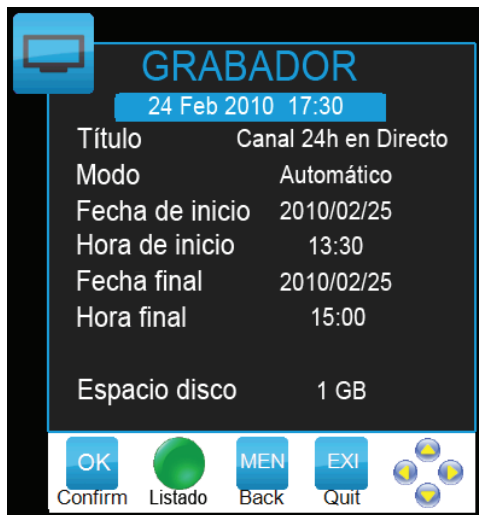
GRABADOR

24 Feb 2010 17:30

| | |
|---|---|
| Título | Canal 24h en Directo |
| Modo | Automático |
| Fecha de inicio | 2010/02/25 |
| Hora de inicio | 13:30 |
| Fecha final | 2010/02/25 |
| Hora final | 15:00 |
| Espacio disco | 1 GB |

OK Confirm
Listado
MEN Back
EXI Quit